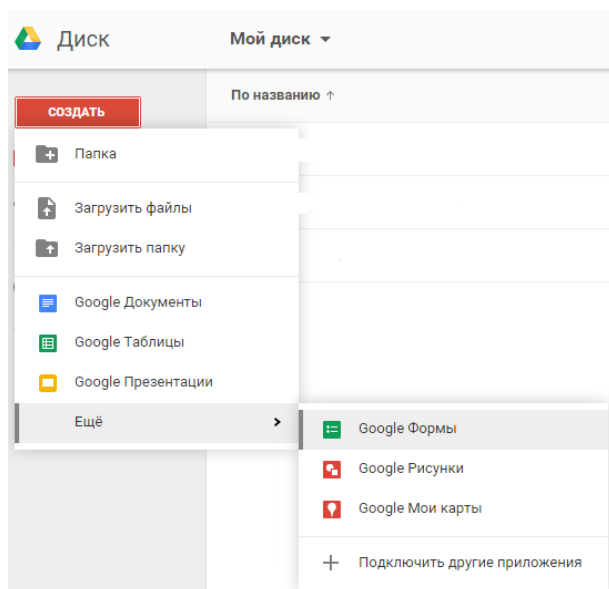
Диск

Мой диск

СОЗДАТЬ

По названию ↑

Папка

Загрузить файлы

Загрузить папку

Google Документы

Google Таблицы

Google Презентации

Ещё

Google Формы

Google Рисунки

Google Мои карты

Подключить другие приложения